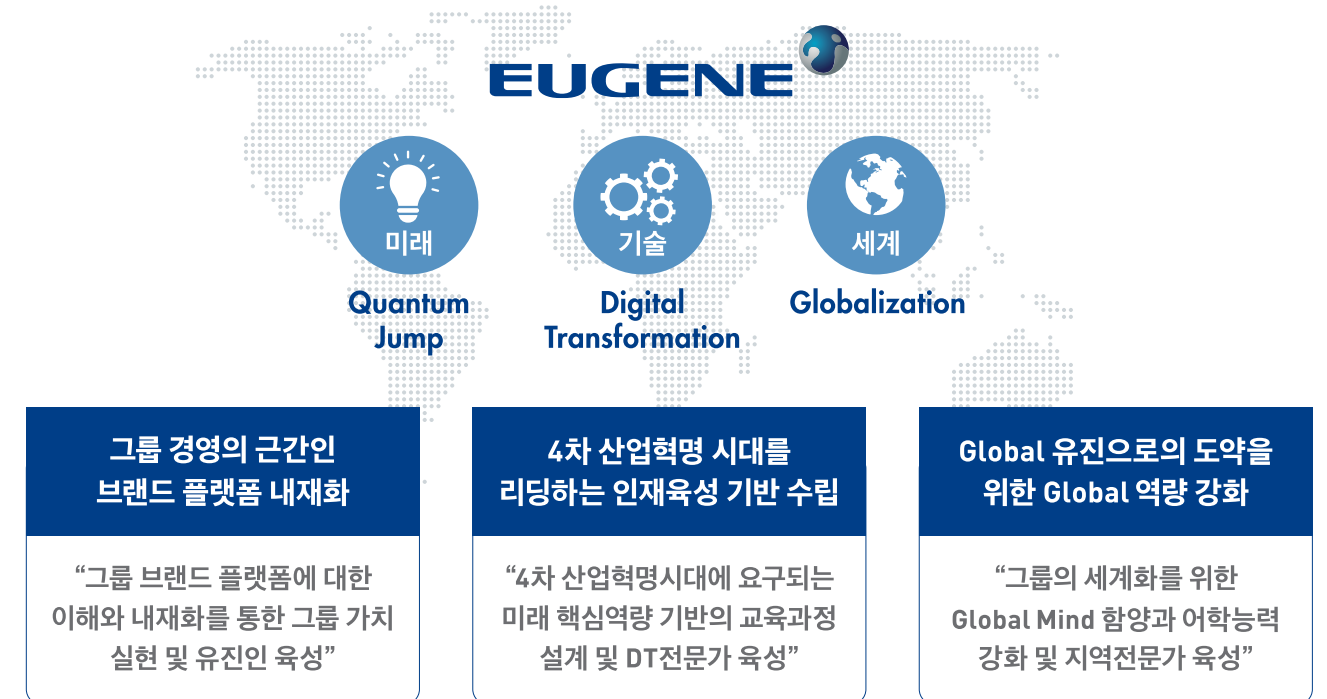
EUGENE

미래
Quantum Jump

기술
Digital Transformation

세계
Globalization

그룹 경영의 근간인 브랜드 플랫폼 내재화

“그룹 브랜드 플랫폼에 대한 이해와 내재화를 통한 그룹 가치 실현 및 유진인 육성”

4차 산업혁명 시대를 리딩하는 인재육성 기반 수립

“4차 산업혁명시대에 요구되는 미래 핵심역량 기반의 교육과정 설계 및 DT전문가 육성”

Global 유진으로의 도약을 위한 Global 역량 강화

“그룹의 세계화를 위한 Global Mind 함양과 어학능력 강화 및 지역전문가 육성”